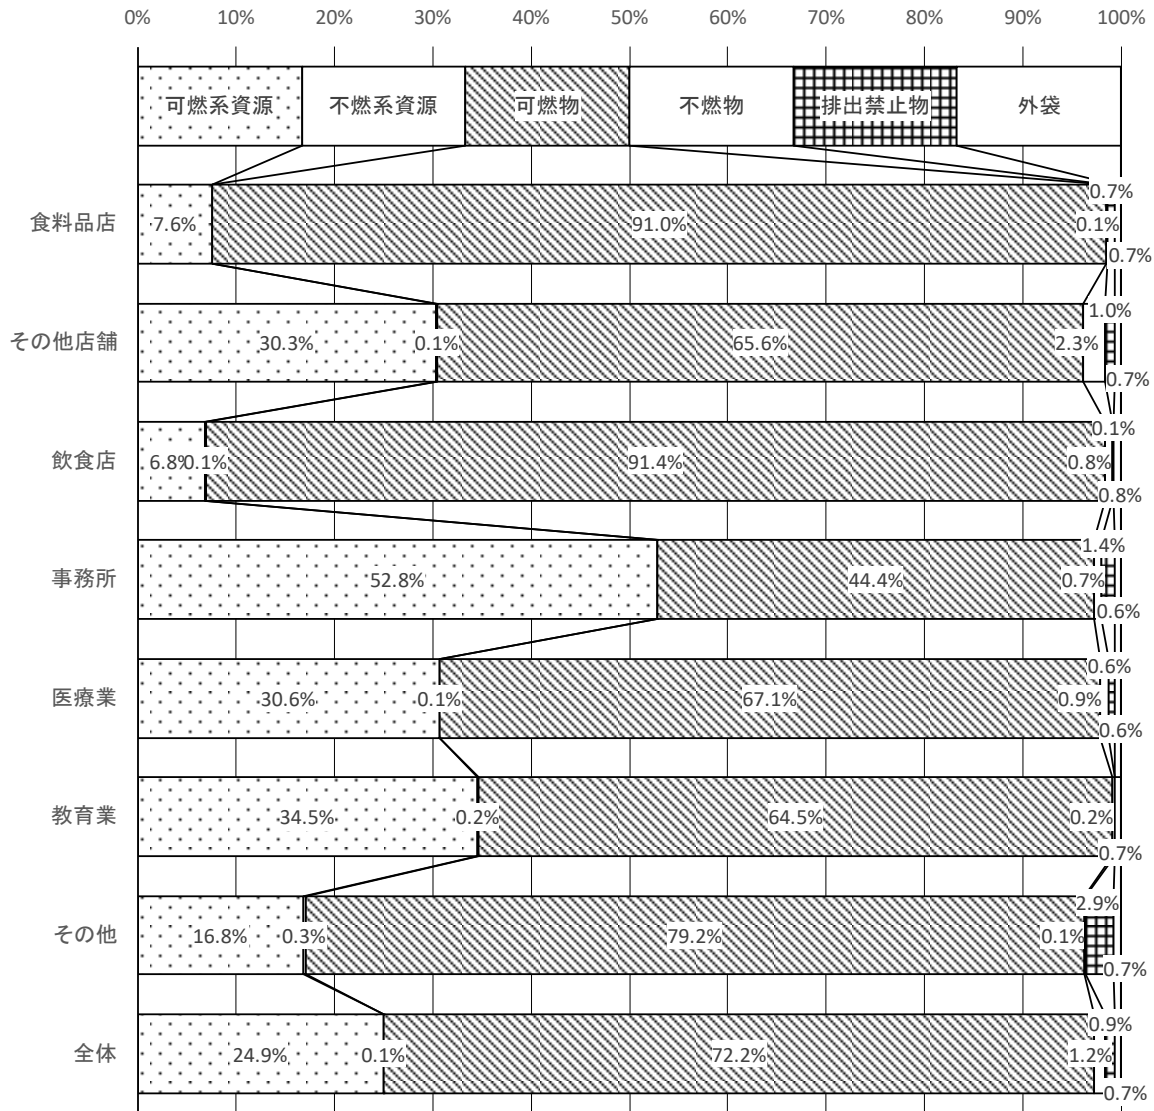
0% 10% 20% 30% 40% 50% 60% 70% 80% 90% 100%

可燃系資源 不燃系資源 可燃物 不燃物 排出禁止物 外袋

食料品店 7.6% 91.0% 0.7% 0.1% 0.7%

その他店舗 30.3% 0.1% 65.6% 1.0% 2.3% 0.7%

飲食店 6.8% 0.1% 91.4% 0.1% 0.8% 0.8%

事務所 52.8% 44.4% 1.4% 0.7% 0.6%

医療業 30.6% 0.1% 67.1% 0.6% 0.9% 0.6%

教育業 34.5% 0.2% 64.5% 0.2% 0.7%

その他 16.8% 0.3% 79.2% 2.9% 0.1% 0.7%

全体 24.9% 0.1% 72.2% 0.9% 1.2% 0.7%